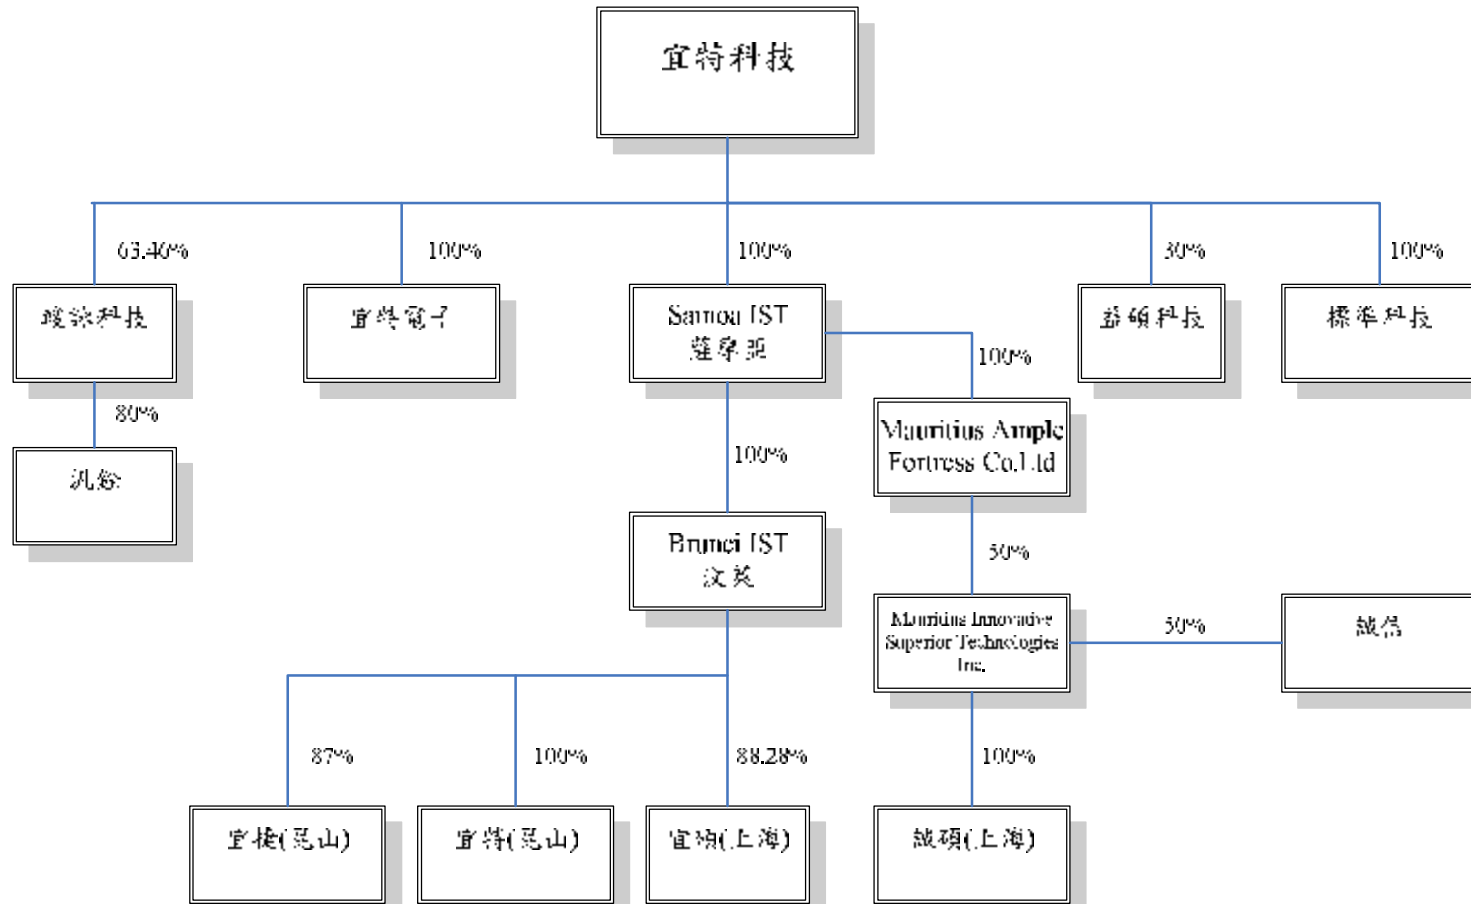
宜特科技

63.40%

100%

100%

30%

100%

瞻捷科技

宜特電子

Samoa IST 薩摩亞

100%

華碩科技

標準科技

80%

汎銓

100%

Mauritius Ample Fortress Co.Ltd

Brunei IST 汶萊

50%

Mauritius Innovative Superior Technologies Inc.

50%

誠信

87%

100%

88.28%

100%

宜捷(昆山)

宜特(昆山)

宜碩(上海)

誠碩(上海)